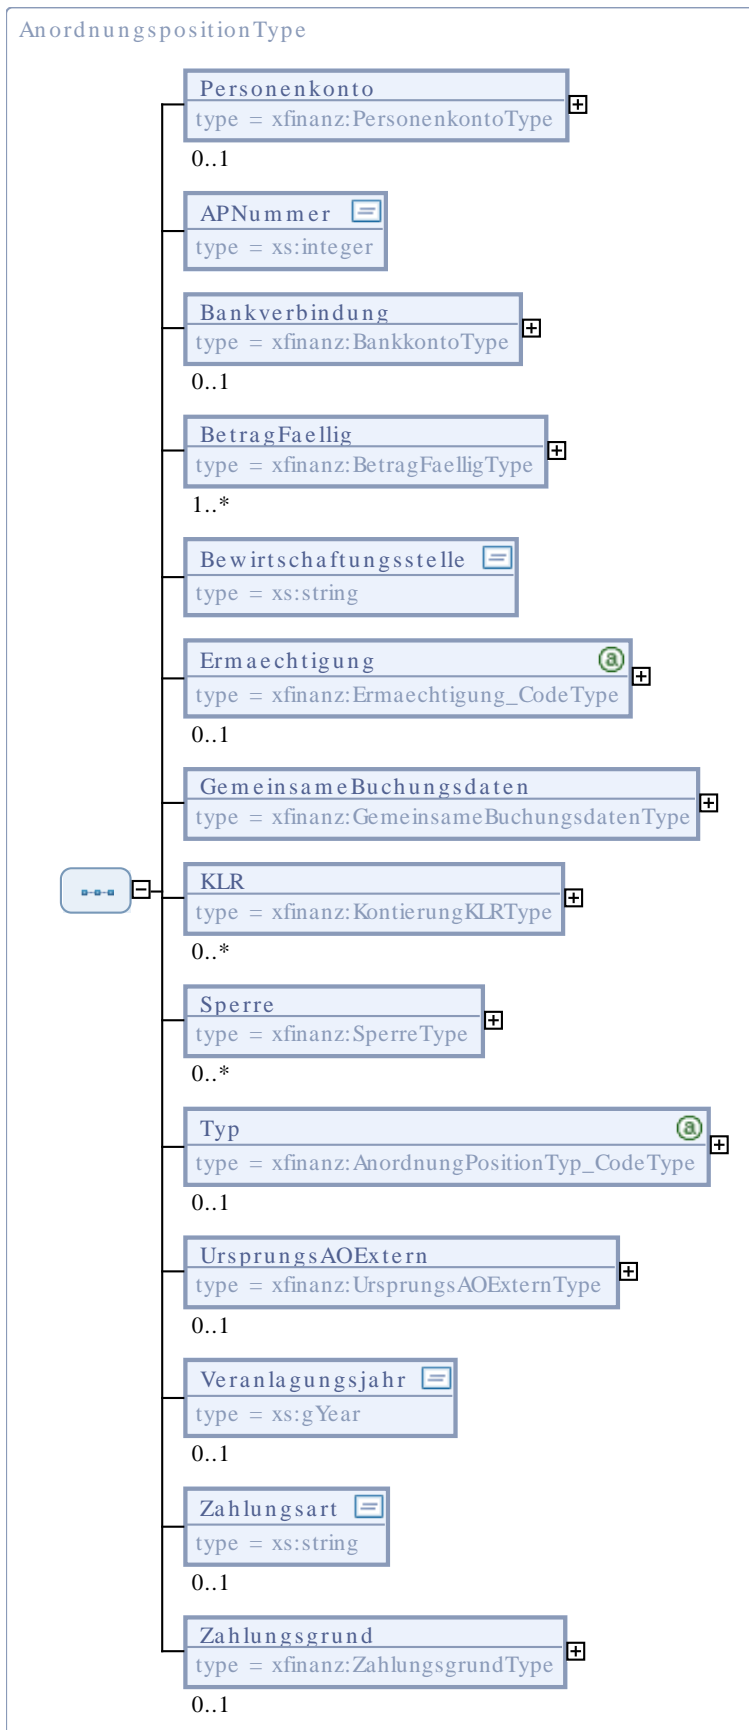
AnordnungspositionType

Personenkonto
type = xfinanz:PersonenkontoType
0..1

APNummer
type = xs:integer

Bankverbindung
type = xfinanz:BankkontoType
0..1

BetragFaellig
type = xfinanz:BetragFaelligType
1..*

Bewirtschaftungsstelle
type = xs:string

Ermaechtigung
type = xfinanz:Ermaechtigung_CodeType
0..1

GemeinsameBuchungsdaten
type = xfinanz:GemeinsameBuchungsdatenType

KLR
type = xfinanz:KontierungKLRType
0..*

Sperre
type = xfinanz:SperreType
0..*

Typ
type = xfinanz:AnordnungPositionTyp_CodeType
0..1

UrsprungsAOExtern
type = xfinanz:UrsprungsAOExternType
0..1

Veranlagungsjahr
type = xs:gYear
0..1

Zahlungsart
type = xs:string
0..1

Zahlungsgrund
type = xfinanz:ZahlungsgrundType
0..1